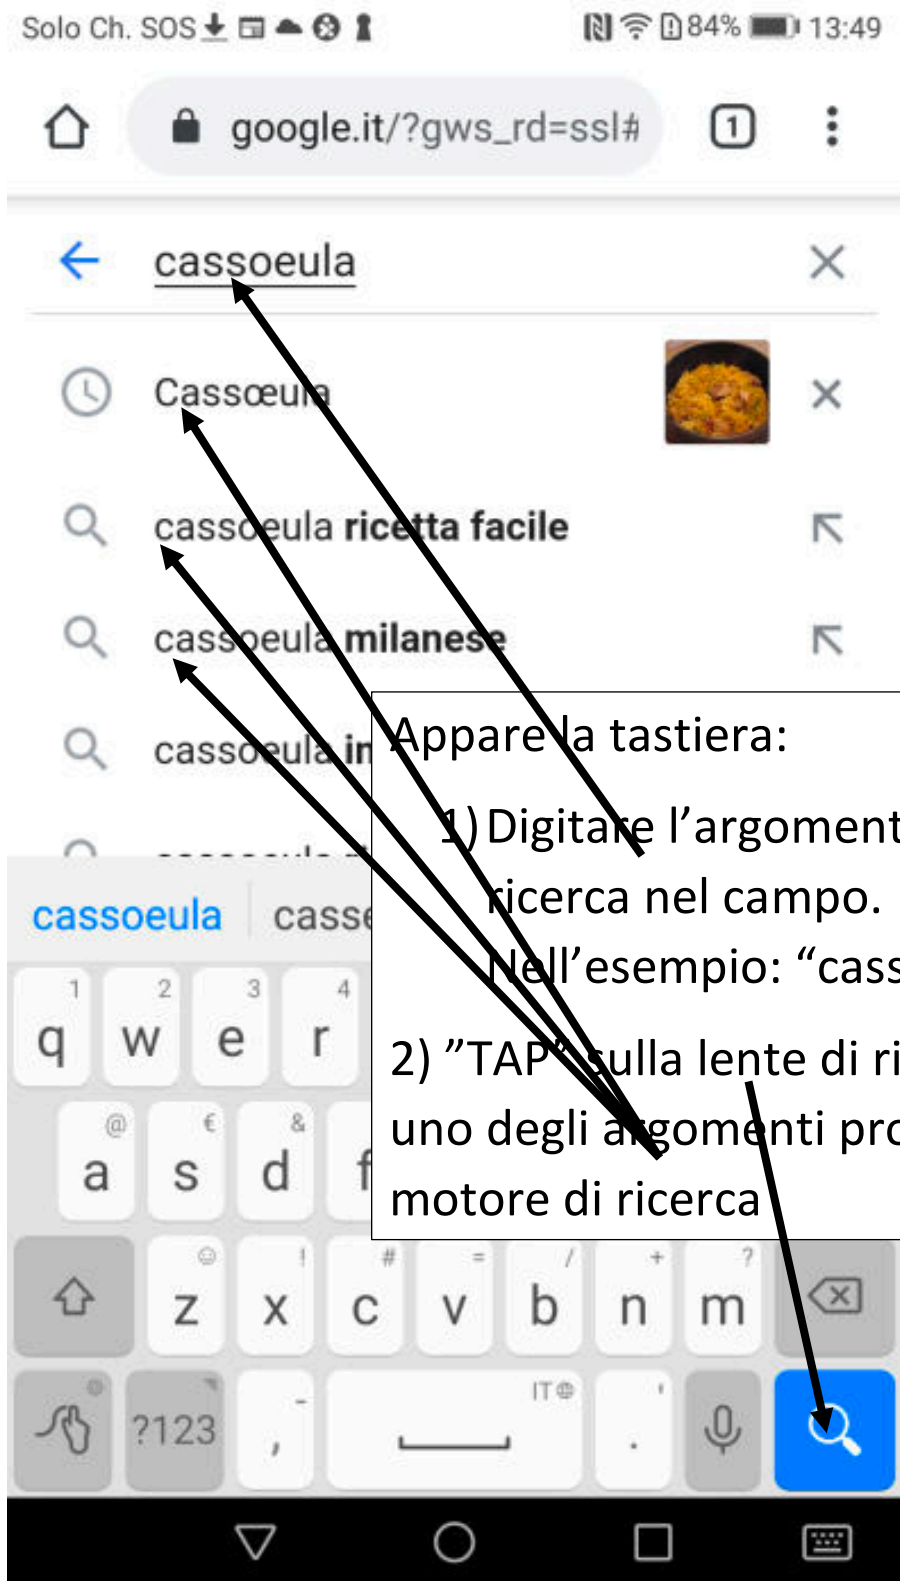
Solo Ch. SOS 84% 13:49

google.it/?gws_rd=ssl#

1

cassoeula

Cassœula

cassoeula ricetta facile

cassoeula milanese

cassoeula in

Appare la tastiera:

1) Digitare l'argoment ricerca nel campo. Nell'esempio: "cass

2) "TAP" sulla lente di ri uno degli argomenti pro motore di ricerca

cassoeula cass

1 q 2 w 3 e 4 r

@ a € s & d f

z ! x # c = v / b + n ? m

?123 , IT .